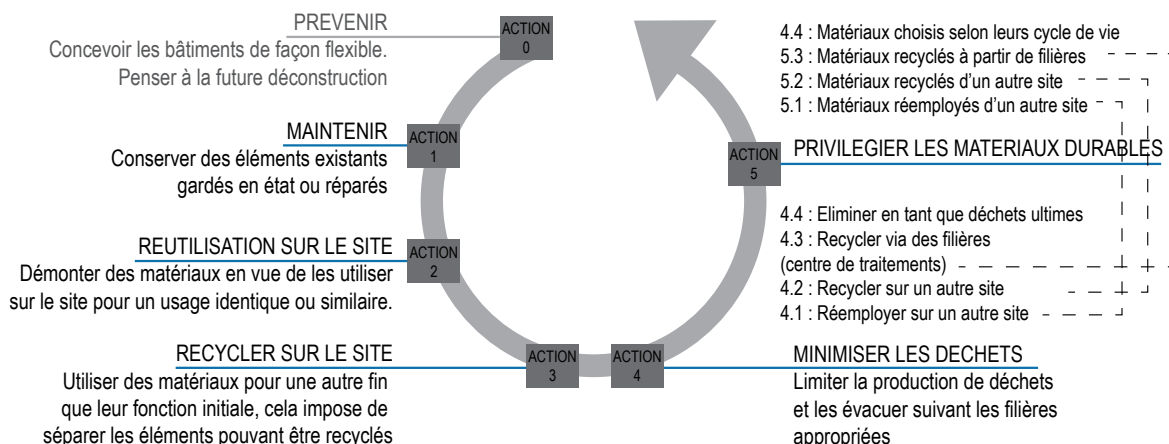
PREVENIR
Concevoir les bâtiments de façon flexible. Penser à la future déconstruction

ACTION 0

MAINTENIR
Conserver des éléments existants gardés en état ou réparés

ACTION 1

REUTILISATION SUR LE SITE
Démonter des matériaux en vue de les utiliser sur le site pour un usage identique ou similaire.

ACTION 2

RECYCLER SUR LE SITE
Utiliser des matériaux pour une autre fin que leur fonction initiale, cela impose de séparer les éléments pouvant être recyclés

ACTION 3

ACTION 4

MINIMISER LES DECHETS
Limiter la production de déchets et les évacuer suivant les filières appropriées

4.4 : Matériaux choisis selon leurs cycle de vie
5.3 : Matériaux recyclés à partir de filières
5.2 : Matériaux recyclés d'un autre site
5.1 : Matériaux réemployés d'un autre site

ACTION 5

PRIVILEGIER LES MATERIAUX DURABLES

4.4 : Eliminer en tant que déchets ultimes
4.3 : Recycler via des filières (centre de traitements)
4.2 : Recycler sur un autre site
4.1 : Réemployer sur un autre site